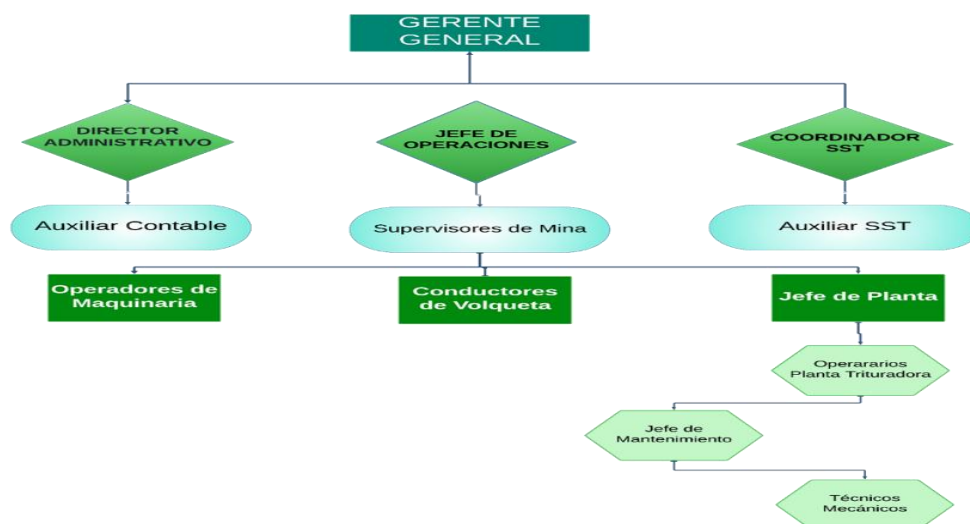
GERENTE GENERAL

DIRECTOR ADMINISTRATIVO

JEFE DE OPERACIONES

COORDINADOR SST

Auxiliar Contable

Supervisores de Mina

Auxiliar SST

Operadores de Maquinaria

Conductores de Volqueta

Jefe de Planta

Operararios Planta Trituradora

Jefe de Mantenimiento

Técnicos Mecánicos